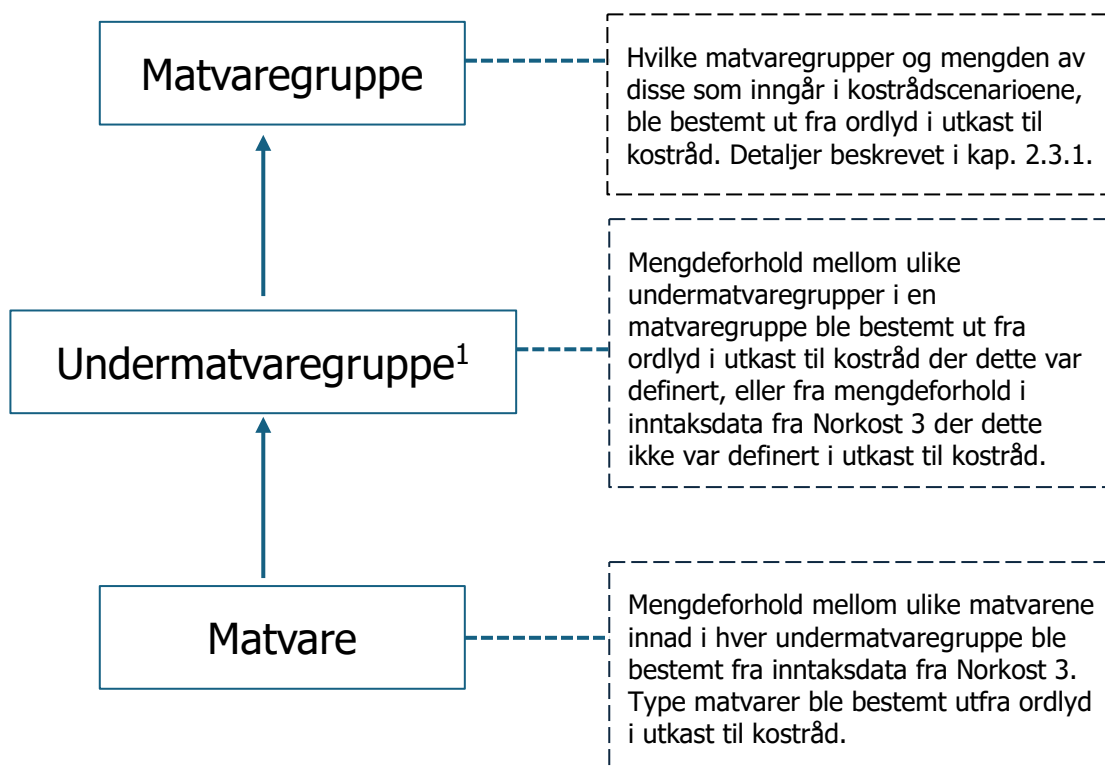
Matvaregruppe

Hvilke matvaregrupper og mengden av disse som inngår i kostrådscenarioene, ble bestemt ut fra ordlyd i utkast til kostråd. Detaljer beskrevet i kap. 2.3.1.

Undermatvaregruppe$^1$

Mengdeforhold mellom ulike undermatvaregrupper i en matvaregruppe ble bestemt ut fra ordlyd i utkast til kostråd der dette var definert, eller fra mengdeforhold i inntaksdata fra Norkost 3 der dette ikke var definert i utkast til kostråd.

Matvare

Mengdeforhold mellom ulike matvarene innad i hver undermatvaregruppe ble bestemt fra inntaksdata fra Norkost 3. Type matvarer ble bestemt utfra ordlyd i utkast til kostråd.